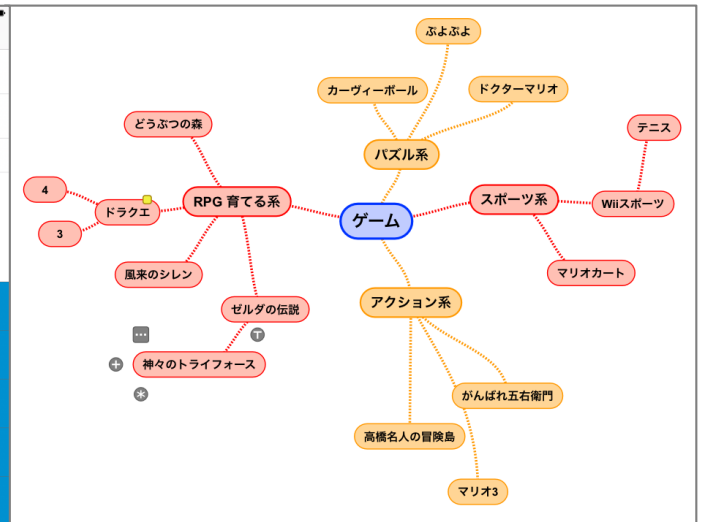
ぷよぷよ

カーヴィーボール

ドクターマリオ

パズル系

どうぶつの森

テニス

4

ドクラエ

RPG 育てる系

ゲーム

スポーツ系

Wiiスポーツ

3

風来のシレン

マリオカート

ゼルダの伝説

アクション系

T

神々のトライフォース

がんばれ五右衛門

高橋名人の冒険島

マリオ3